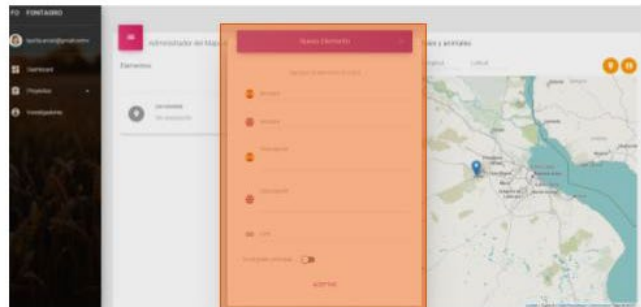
FONTAGRO

Dashboard

Proyectos

Investigadores

Administrador de Mapa

Elementos

Nuevo Elemento

Agregar Elemento al mapa

Nombre

Nombre

Descripción

Descripción

Link

Disponible Unicidad

ACEPTAR

es y animales

Satélite

Lateral